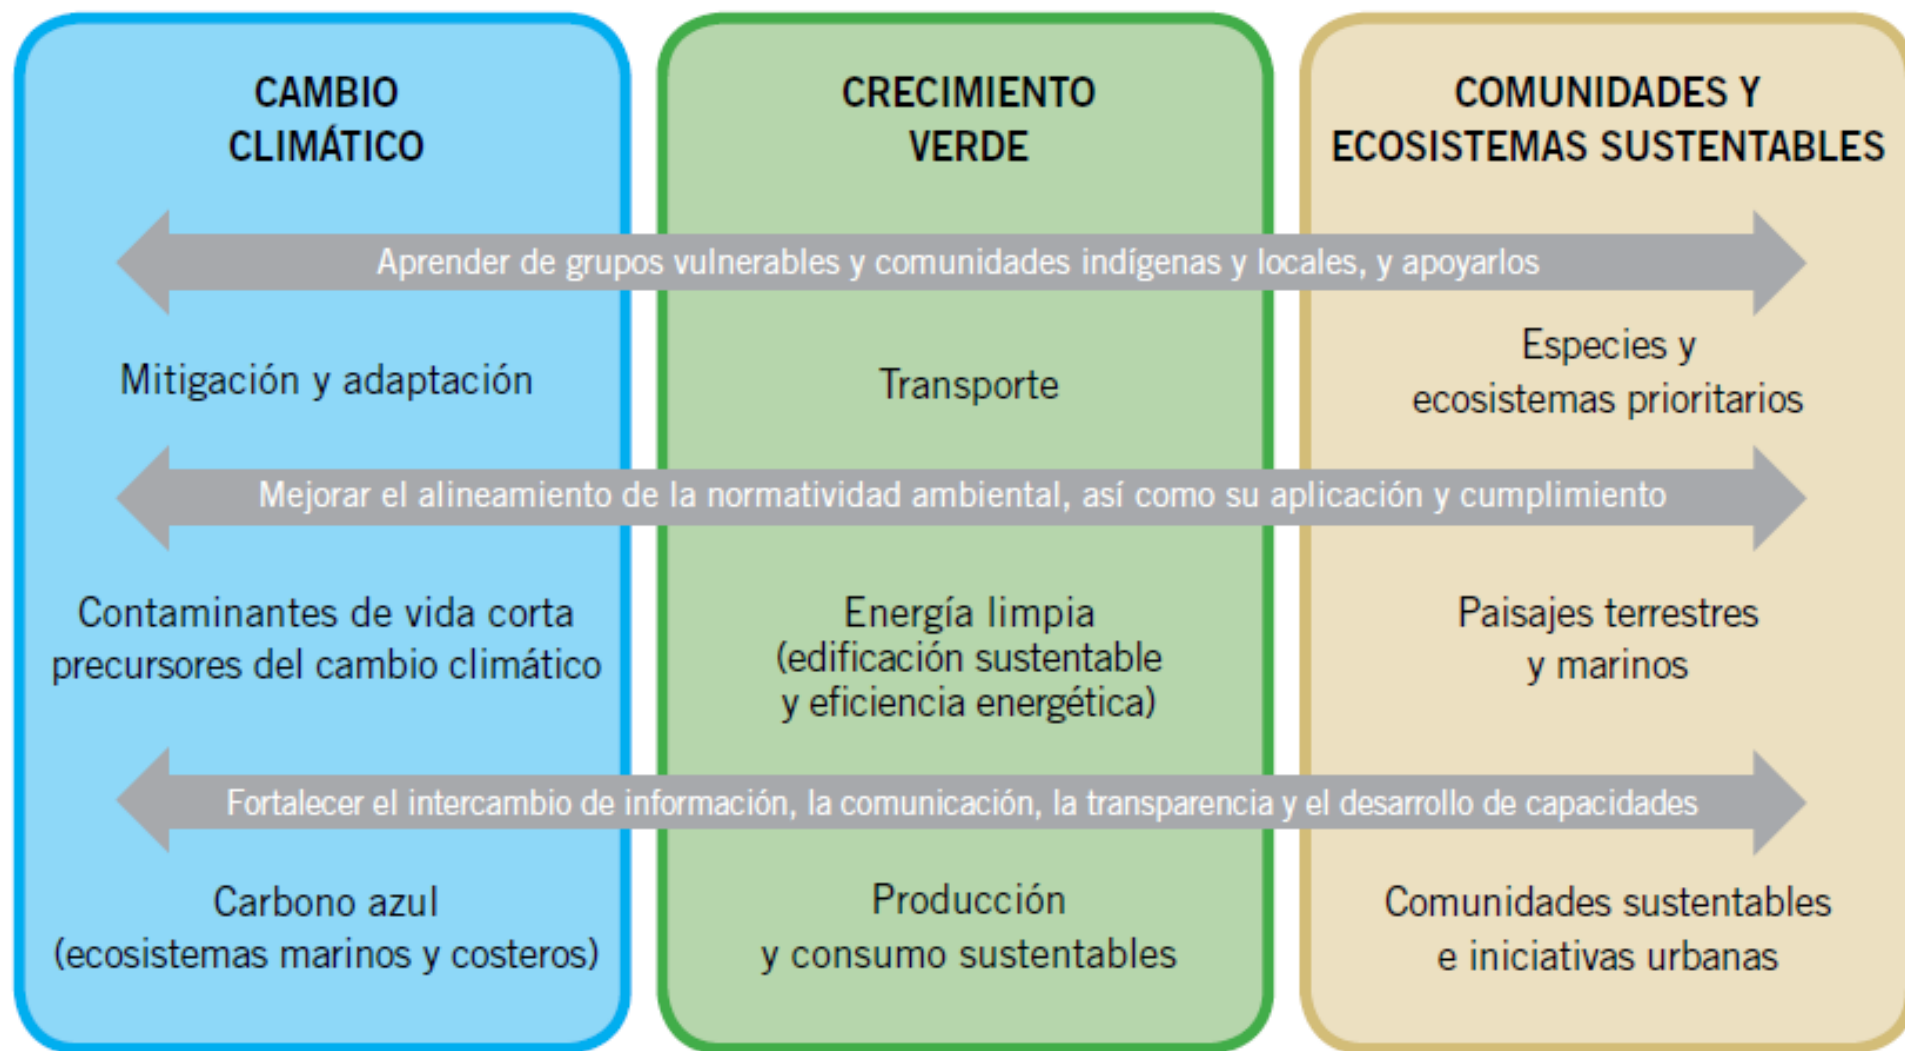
CAMBIO CLIMÁTICO

CRECIMIENTO VERDE

COMUNIDADES Y ECOSISTEMAS SUSTENTABLES

Aprender de grupos vulnerables y comunidades indígenas y locales, y apoyarlos

Mitigación y adaptación

Transporte

Especies y ecosistemas prioritarios

Mejorar el alineamiento de la normatividad ambiental, así como su aplicación y cumplimiento

Contaminantes de vida corta precursores del cambio climático

Energía limpia (edificación sustentable y eficiencia energética)

Paisajes terrestres y marinos

Fortalecer el intercambio de información, la comunicación, la transparencia y el desarrollo de capacidades

Carbono azul (ecosistemas marinos y costeros)

Producción y consumo sustentables

Comunidades sustentables e iniciativas urbanas